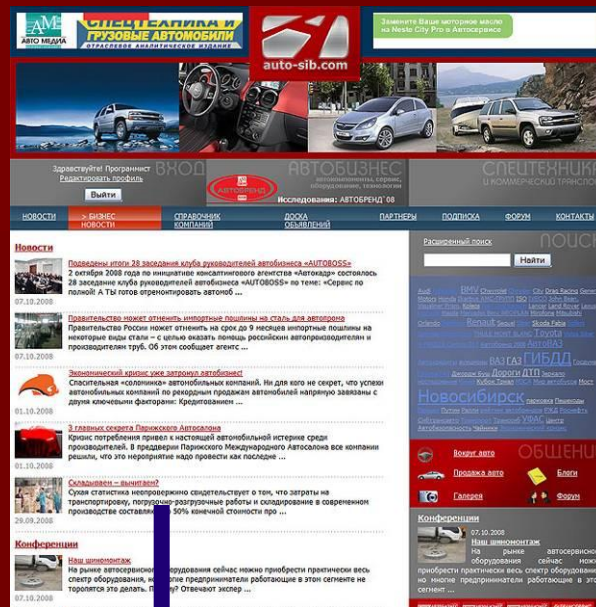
АМ АВТО МЕДИА
СПЕЦТЕХНИКА И ГРУЗОВЫЕ АВТОМОБИЛИ
ОТРАСЛЕВОЙ АНАЛИТИЧЕСКИЙ ИЗДАНИЕ

auto-sib.com

Замените Ваше моторное масло на Neste City Pro в Автосервисе

Здравствуйте! Программист
Редактировать профиль
Выйти
ВХОД

АВТОБИЗНЕС
АВТОБРЕНД
Исследования: АВТОБРЕНД`08

СПЕЦТЕХНИКА
И КОММЕРЧЕСКИЙ ТРАНСПОРТ

НОВОСТИ | > БИЗНЕС НОВОСТИ | СПРАВОЧНИК КОМПАНИЙ | ДОСКА ОБЪЯВЛЕНИЙ | ПАРТНЕРЫ | ПОДПИСКА | ФОРУМ | КОНТАКТЫ

Новости

Подведены итоги 28 заседания клуба руководителей автобизнеса «AUTOBOSS»
2 октября 2008 года по инициативе консалтингового агентства «Автокадр» состоялось 28 заседание клуба руководителей автобизнеса «AUTOBOSS» по теме: «Сервис по полной! А Ты готов отремонтировать автомоб ...
07.10.2008

Правительство может отменить импортные пошлины на сталь для автопрома
Правительство России может отменить на срок до 9 месяцев импортные пошлины на некоторые виды стали – с целью оказать помощь российским автопроизводителям и производителям труб. Об этом сообщает агенс ...
07.10.2008

Экономический кризис уже затронул автобизнес!
Спасительная «соломинка» автомобильных компаний. Ни для кого не секрет, что успехи автомобильной компании по рекордным продажам автомобилей напрямую завязаны с двумя ключевыми факторами: Кредитованием ...
01.10.2008

3 главных секрета Парижского Автосалона
Кризис потребления привел к настоящей автомобильной истерике среди производителей. В преддверии Парижского Международного Автосалона все компании решили, что это мероприятие надо провести как последне ...
01.10.2008

Складываем – вычитаем?
Сухая статистика неопровержимо свидетельствует о том, что затраты на транспортировку, погрузочно-разгрузочные работы и складирование в современном производстве составляют до 50% конечной стоимости про ...
29.09.2008

Конференции

Наш шиномонтаж
На рынке автосервисного оборудования сейчас можно приобрести практически весь спектр оборудования, но многие предприниматели работающие в этом сегменте не торопятся его делать. Почему? Отвечают экспер ...
07.10.2008

Расширенный поиск
ПОИСК
Найти

Audi BMW Chevrolet Citroen City Drag Racing General Motors Honda Hyundai Kia Lexus Mazda Nissan Opel Renault Skoda Toyota Volkswagen Volvo ВАЗ ГАЗ ГИБДД Дороги ДТП АвтоВАЗ Новосибирск УАЗ

ОБЩЕНИЕ
Вокруг авто
Продажа авто
Блоги
Галерея
Форум

Конференции
07.10.2008
Наш шиномонтаж
На рынке автосервисного оборудования сейчас можно приобрести практически весь спектр оборудования, но многие предприниматели работающие в этом сегмент ...